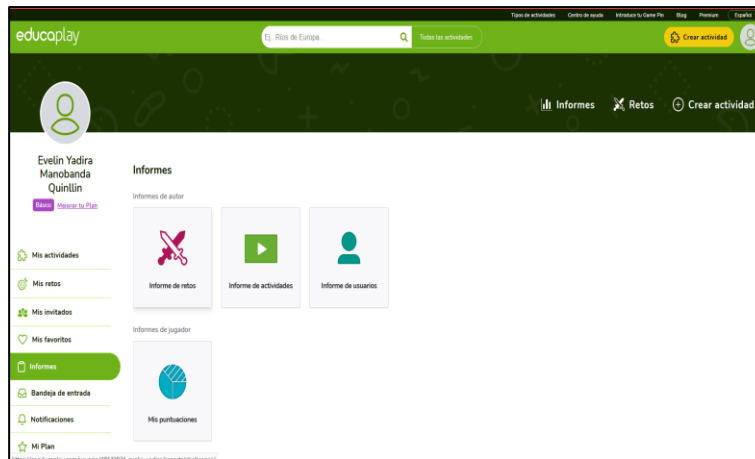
Tipos de actividades Centro de ayuda Introducir tu Game Pin Blog Premium Español

educaplay

Ej. Ríos de Europa...

Todas las actividades

Crear actividad

Informes Retos Crear actividad

Evelin Yadira Manobanda Quinllin

Básico Mejorar tu Plan

Mis actividades

Mis retos

Mis invitados

Mis favoritos

Informes

Bandeja de entrada

Notificaciones

Mi Plan

Informes

Informes de autor

Informe de retos

Informe de actividades

Informe de usuarios

Informes de jugador

Mis puntuaciones

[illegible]